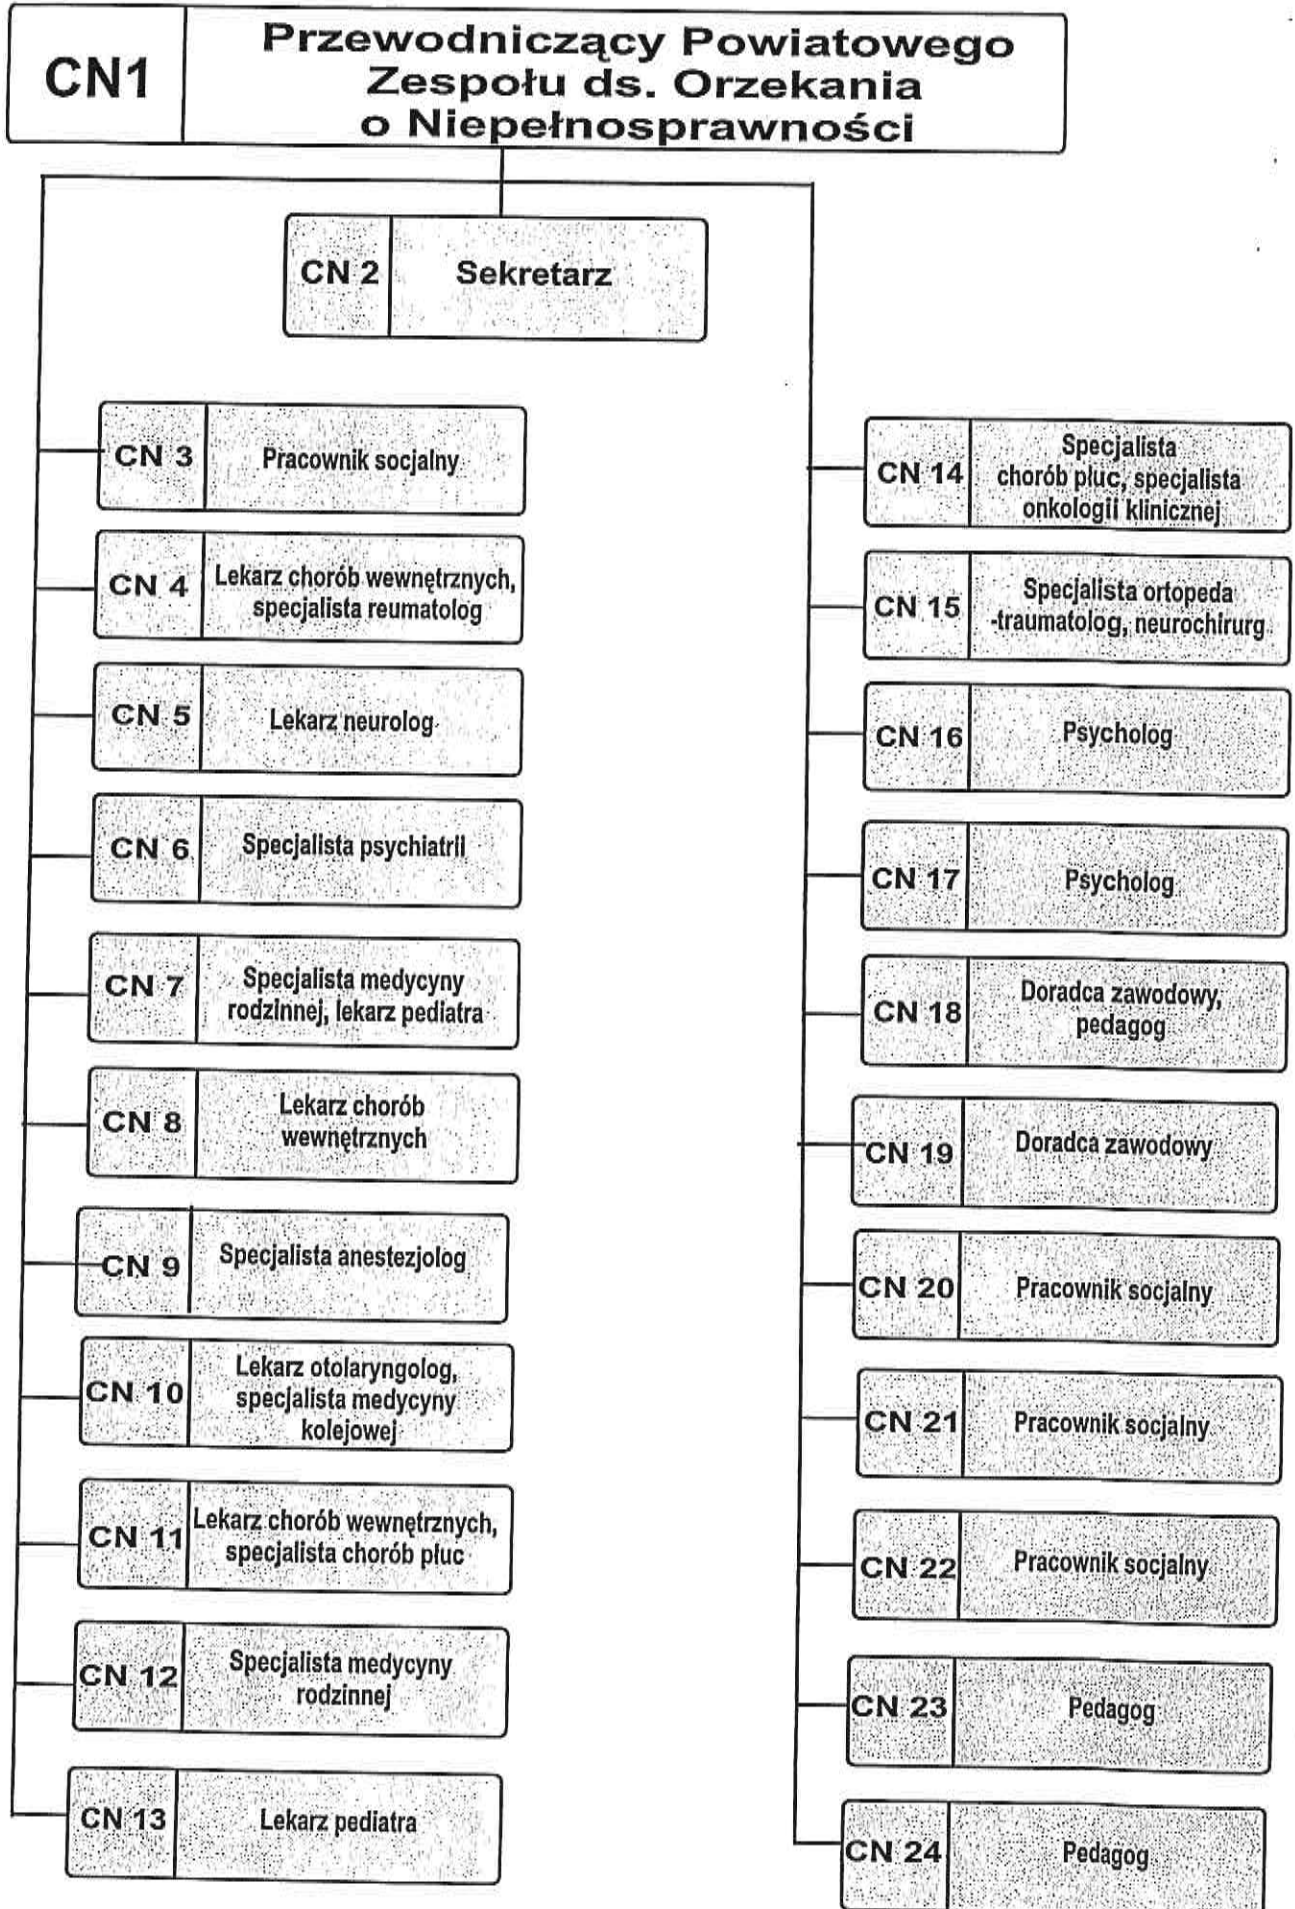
CN1 Przewodniczący Powiatowego Zespołu ds. Orzekania o Niepełnosprawności

CN 2 Sekretarz

CN 3 Pracownik socjalny

CN 4 Lekarz chorób wewnętrznych, specjalista reumatolog

CN 5 Lekarz neurolog

CN 6 Specjalista psychiatrii

CN 7 Specjalista medycyny rodzinnej, lekarz pediatra

CN 8 Lekarz chorób wewnętrznych

CN 9 Specjalista anestezjolog

CN 10 Lekarz otolaryngolog, specjalista medycyny kolejowej

CN 11 Lekarz chorób wewnętrznych, specjalista chorób płuc

CN 12 Specjalista medycyny rodzinnej

CN 13 Lekarz pediatra

CN 14 Specjalista chorób płuc, specjalista onkologii klinicznej

CN 15 Specjalista ortopeda -traumatolog, neurochirurg

CN 16 Psycholog

CN 17 Psycholog

CN 18 Doradca zawodowy, pedagog

CN 19 Doradca zawodowy

CN 20 Pracownik socjalny

CN 21 Pracownik socjalny

CN 22 Pracownik socjalny

CN 23 Pedagog

CN 24 Pedagog